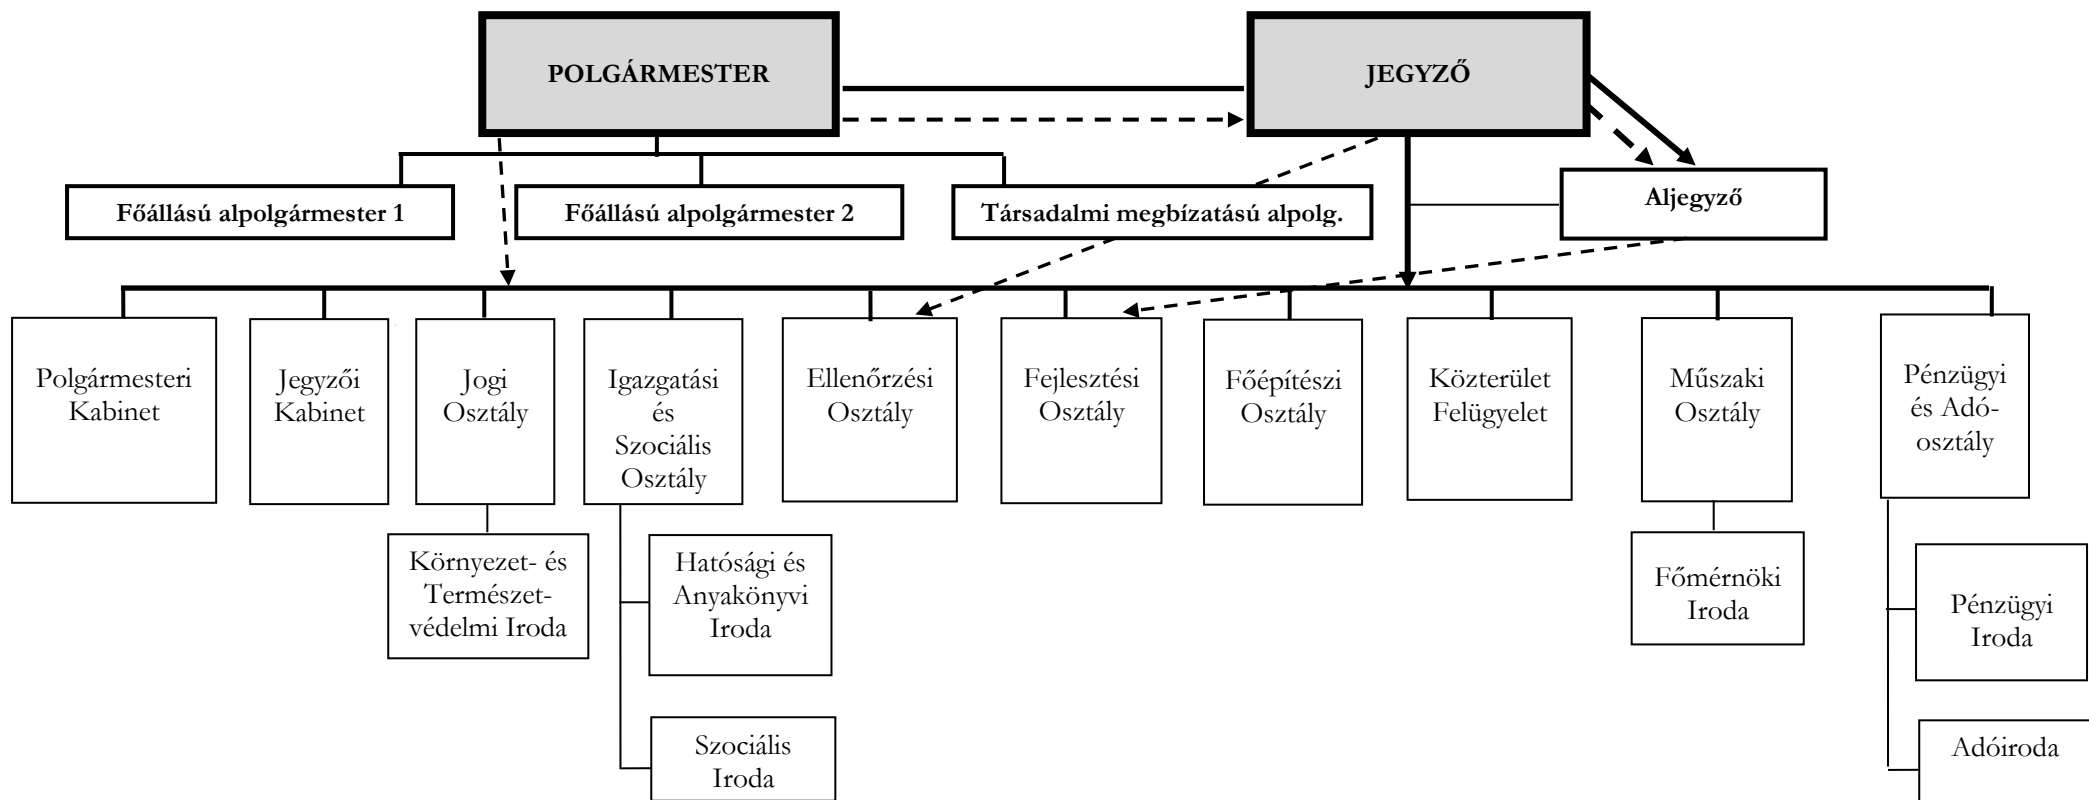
POLGÁRMESTER

JEGYZŐ

Főállású alpolgármester 1

Főállású alpolgármester 2

Társadalmi megbízatású alpolg.

Aljegyző

Polgármesteri Kabinet

Jegyzői Kabinet

Jogi Osztály

Környezet- és Természetvédelmi Iroda

Igazgatási és Szociális Osztály

Hatósági és Anyakönyvi Iroda

Szociális Iroda

Ellenőrzési Osztály

Fejlesztési Osztály

Főépítészi Osztály

Közterület Felügyelet

Műszaki Osztály

Főmérnöki Iroda

Pénzügyi és Adóosztály

Pénzügyi Iroda

Adóiroda